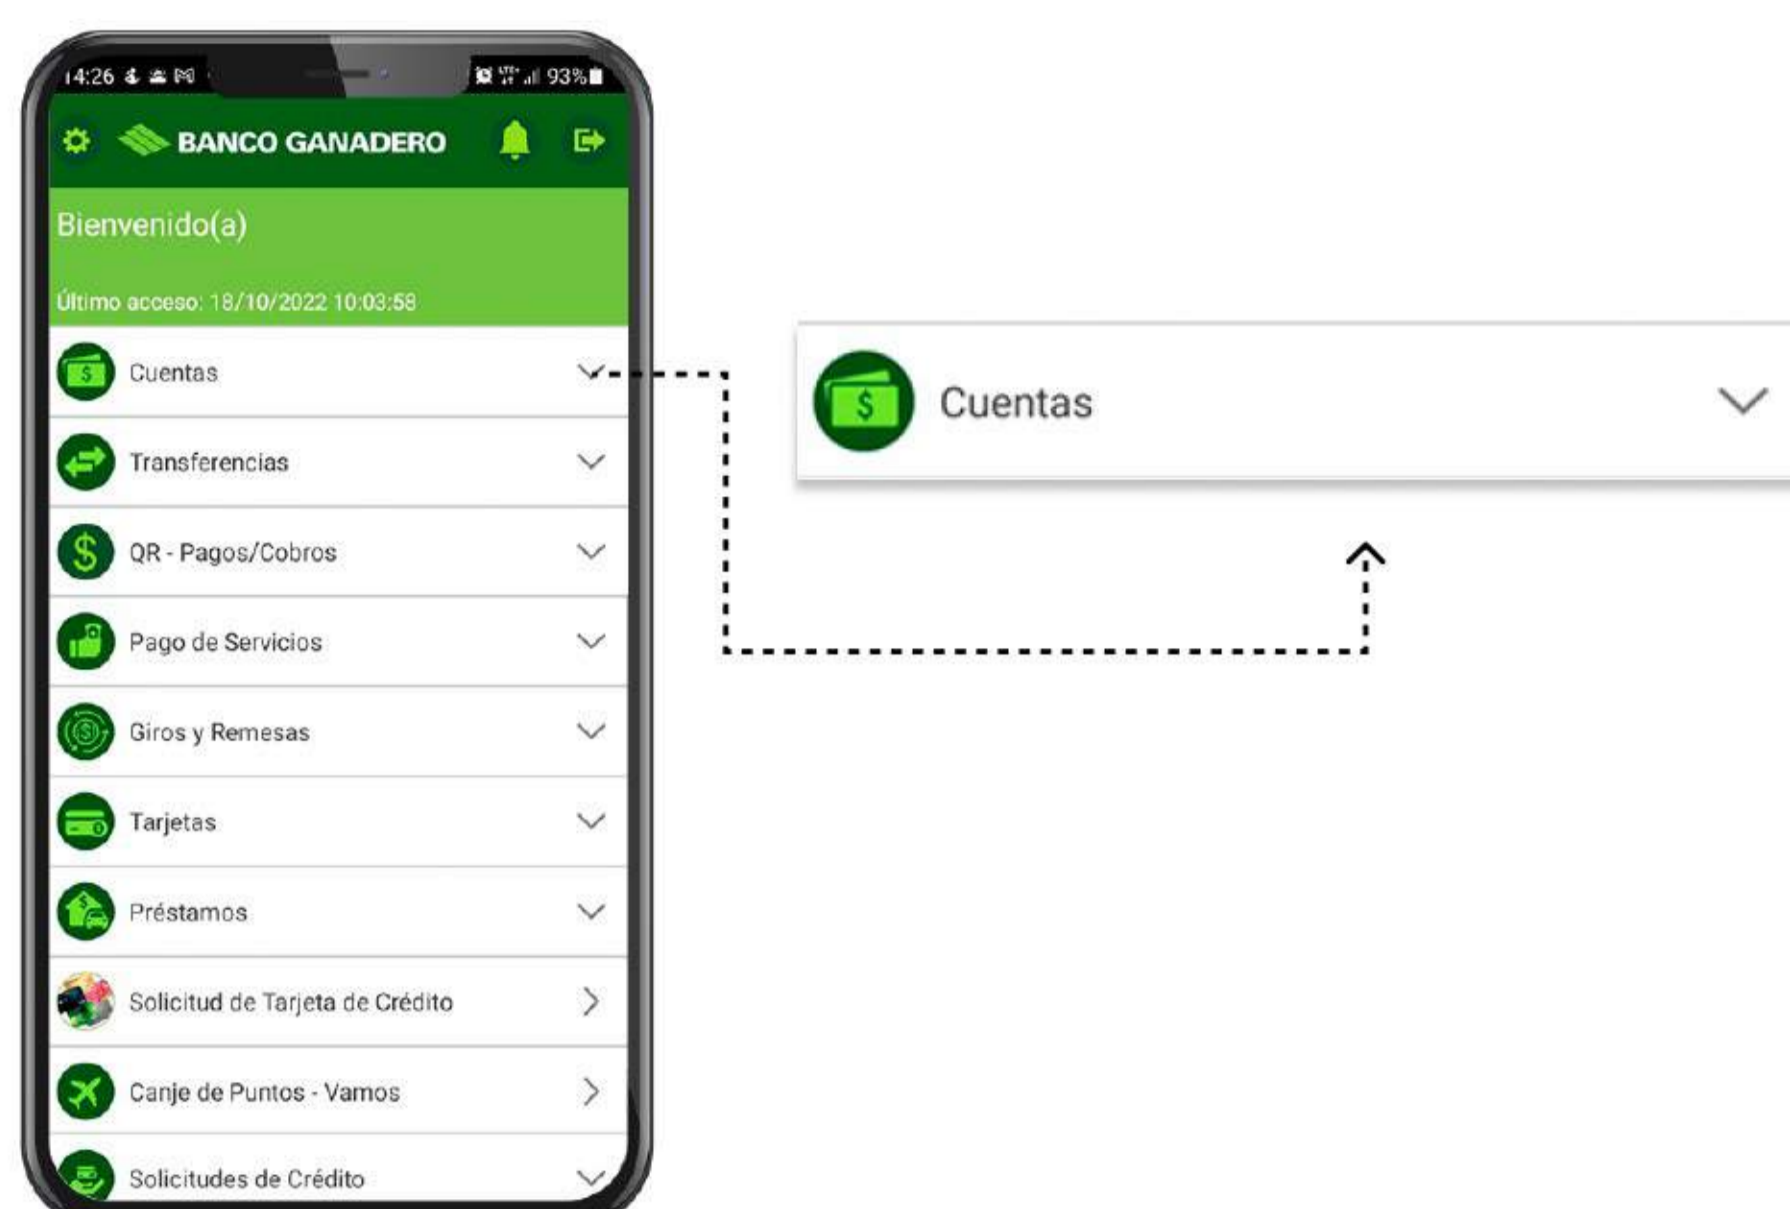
14:26 93%

BANCO GANADERO

Bienvenido(a)

Último acceso: 18/10/2022 10:03:58

Cuentas

Transferencias

QR - Pagos/Cobros

Pago de Servicios

Giros y Remesas

Tarjetas

Préstamos

Solicitud de Tarjeta de Crédito

Canje de Puntos - Vamos

Solicitudes de Crédito

Cuentas